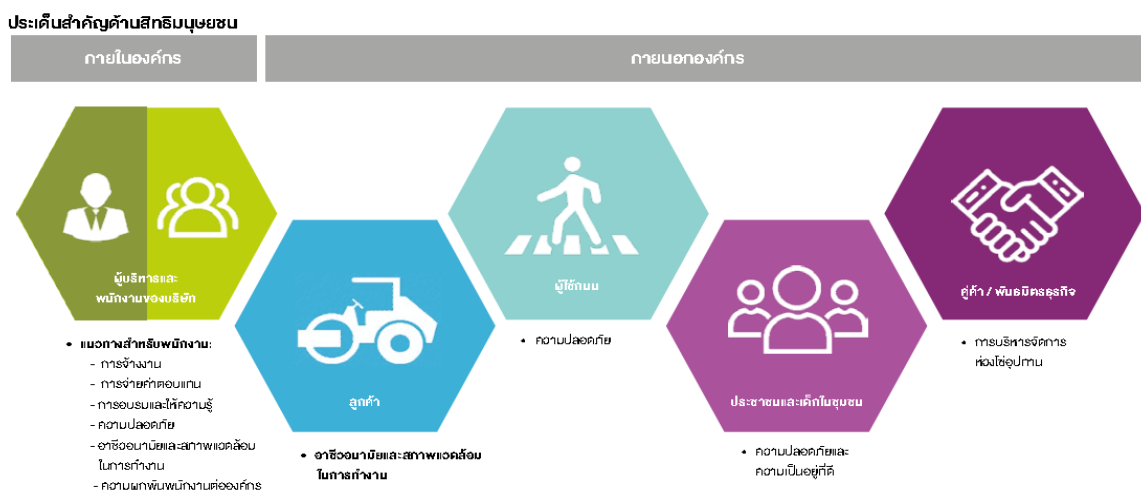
ประเด็นสำคัญด้านสิทธิมนุษยชน

กายในองค์กร

กายนอกองค์กร

ผู้บริหารและพนักงานของบริษัท

• แนวทางสำหรับพนักงาน:
- การจ้างงาน
- การจ่ายค่าตอบแทน
- การอบรมและให้ความรู้
- ความปลอดภัย
- อาชีวอนามัยและสภาพแวดล้อมในการทำงาน
- ความผูกพันพนักงานต่อองค์กร

ลูกค้า

• อาชีวอนามัยและสภาพแวดล้อมในการทำงาน

ผู้ใช้ถนน

• ความปลอดภัย

ประชาชนและเด็กในชุมชน

• ความปลอดภัยและความเป็นอยู่ที่ดี

คู่ค้า / พันธมิตรธุรกิจ

• การบริหารจัดการห่วงโซ่อุปทาน